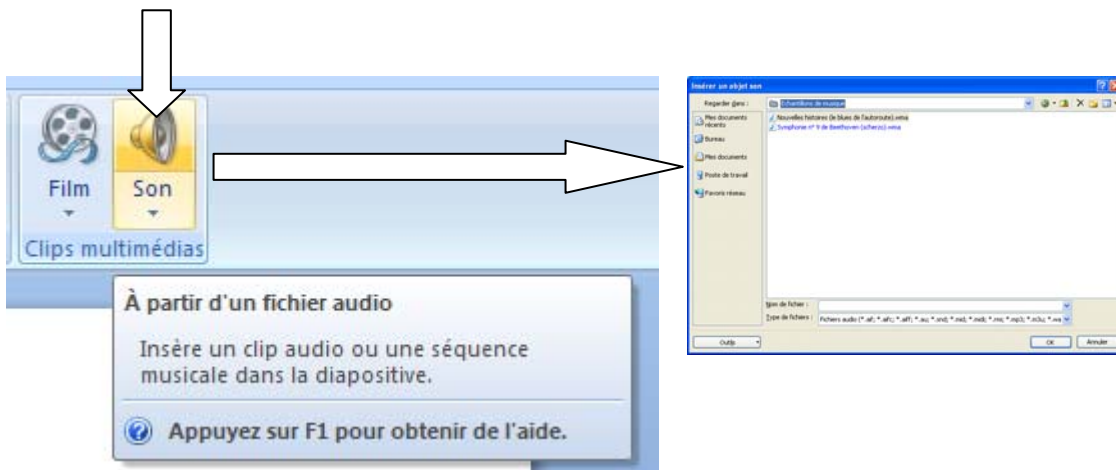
Film

Son

Clips multimédias

À partir d'un fichier audio

Insère un clip audio ou une séquence musicale dans la diapositive.

Appuyez sur F1 pour obtenir de l'aide.

Insérer un objet son

Regarder dans : Echantillons de musique

Mes documents récents

Bureau

Mes documents

Poste de travail

Favoris réseau

Nouvelles histoires (le blues de l'autoroute).wma

Symphonie n° 9 de Beethoven (scherzo).wma

Nom de fichier :

Type de fichiers : Fichiers audio (*.aif; *.aifc; *.aiff; *.au; *.snd; *.mid; *.midi; *.rmi; *.mp3; *.m3u; *.wa

Outils

OK

Annuler